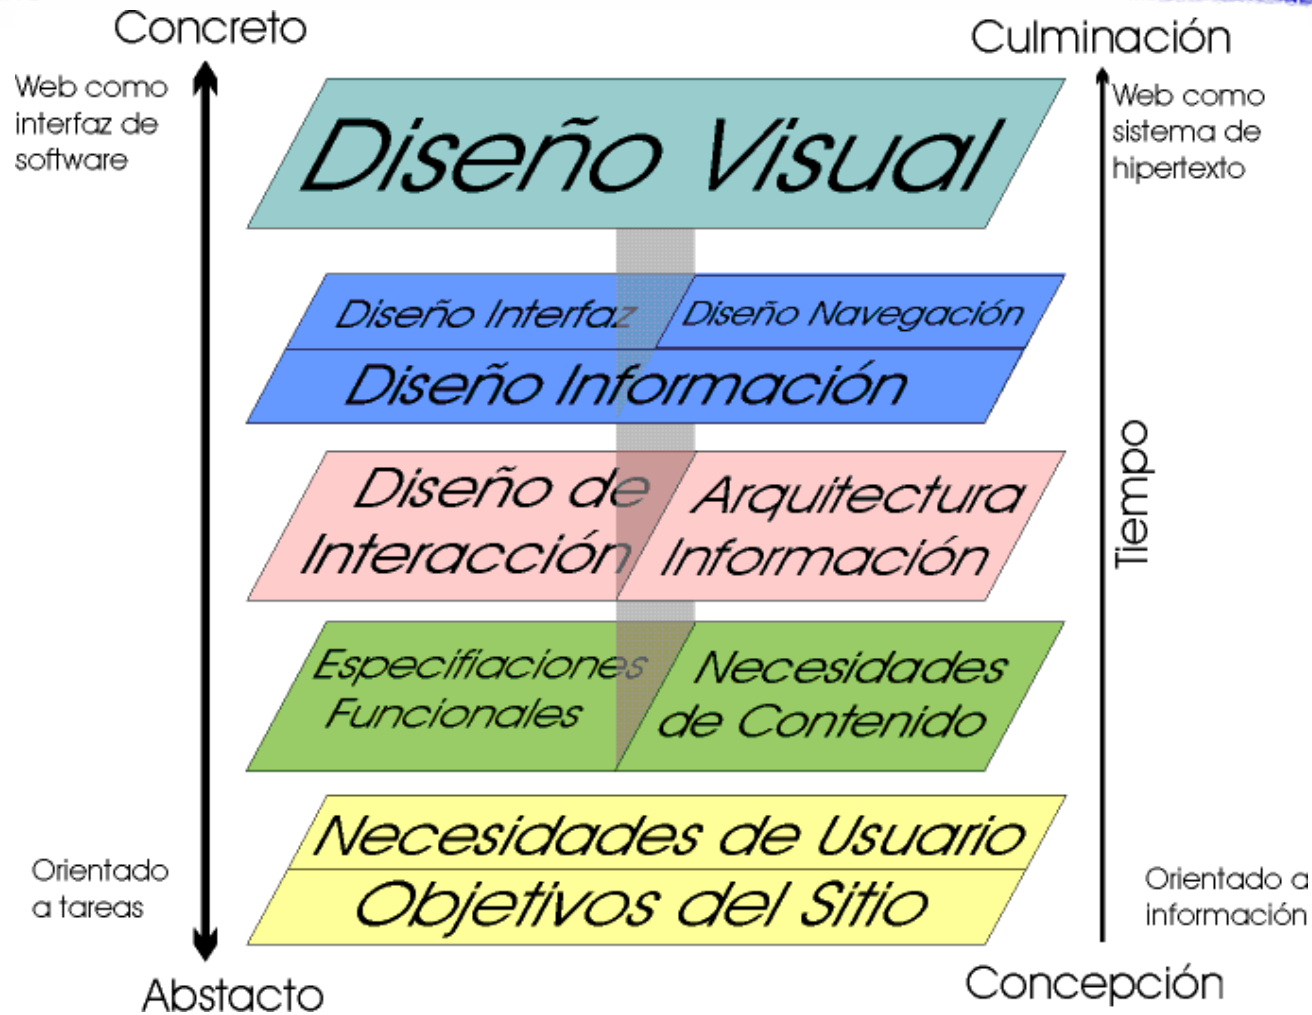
Concreto

Web como interfaz de software

Culminación

Web como sistema de hipertexto

Diseño Visual

Diseño Interfaz

Diseño Navegación

Diseño Información

Diseño de Interacción

Arquitectura Información

Especifiaciones Funcionales

Necesidades de Contenido

Necesidades de Usuario

Objetivos del Sitio

Tiempo

Orientado a tareas

Orientado a información

Abstacto

Concepción